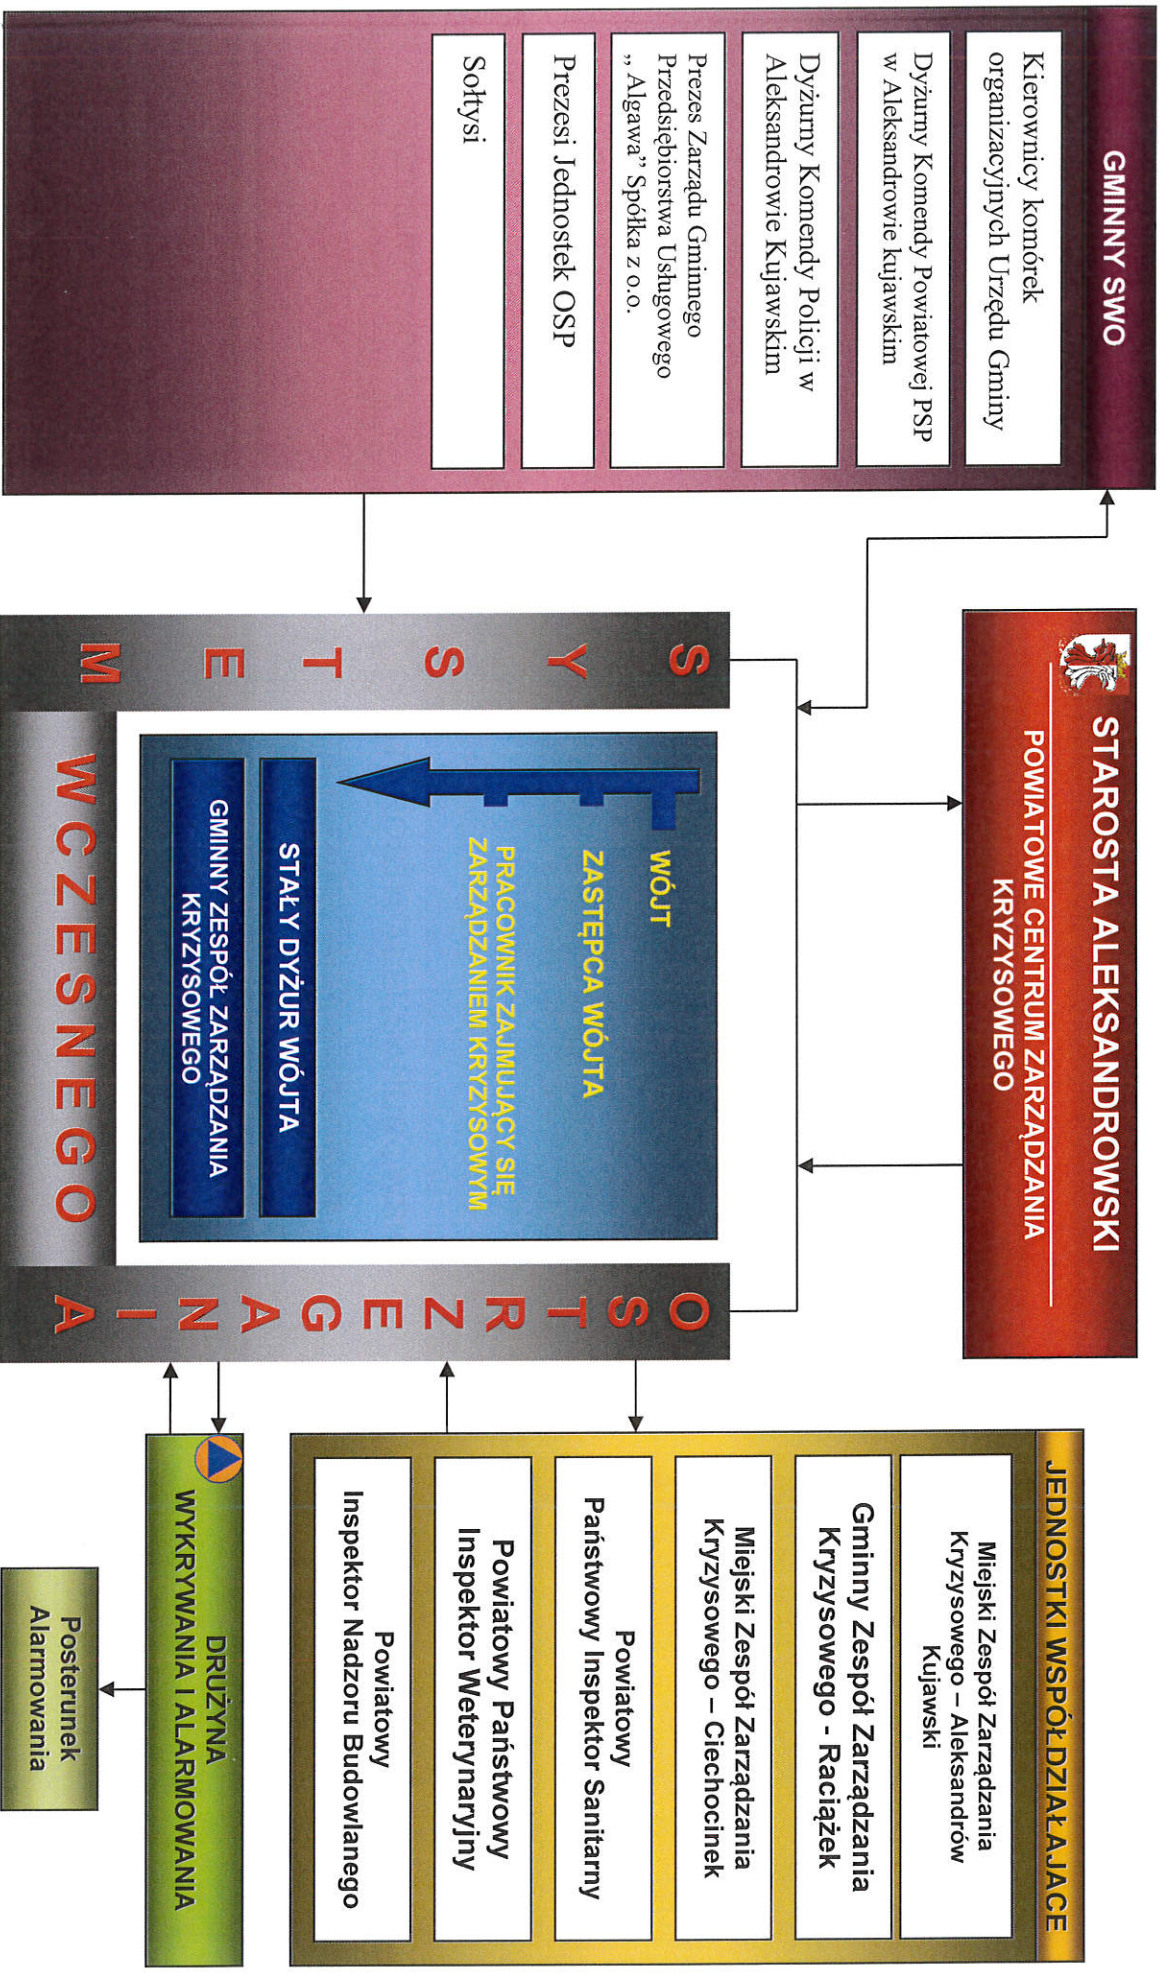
GMINNY SWO

Kierownicy komórek organizacyjnych Urzędu Gminy

Dyżurny Komendy Powiatowej PSP w Aleksandrowie kujawskim

Dyżurny Komendy Policji w Aleksandrowie Kujawskim

Prezes Zarządu Gminnego Przedsiębiorstwa Usługowego „ Algawa" Spółka z o.o.

Prezesi Jednostek OSP

Sołtysi

STAROSTA ALEKSANDROWSKI
POWIATOWE CENTRUM ZARZĄDZANIA KRYZYSOWEGO

SYSTEM WCZESNEGO OSTRZEGANIA

WÓJT
ZASTĘPCA WÓJTA
PRACOWNIK ZAJMUJĄCY SIĘ ZARZĄDZANIEM KRYZYSOWYM

STAŁY DYŻUR WÓJTA

GMINNY ZESPÓŁ ZARZĄDZANIA KRYZYSOWEGO

JEDNOSTKI WSPÓŁDZIAŁAJĄCE

Miejski Zespół Zarządzania Kryzysowego – Aleksandrów Kujawski

Gminny Zespół Zarządzania Kryzysowego - Raciążek

Miejski Zespół Zarządzania Kryzysowego – Ciechocinek

Powiatowy Państwowy Inspektor Sanitarny

Powiatowy Państwowy Inspektor Weterynaryjny

Powiatowy Inspektor Nadzoru Budowlanego

DRUŻYNA WYKRYWANIA I ALARMOWANIA

Posterunek Alarmowania